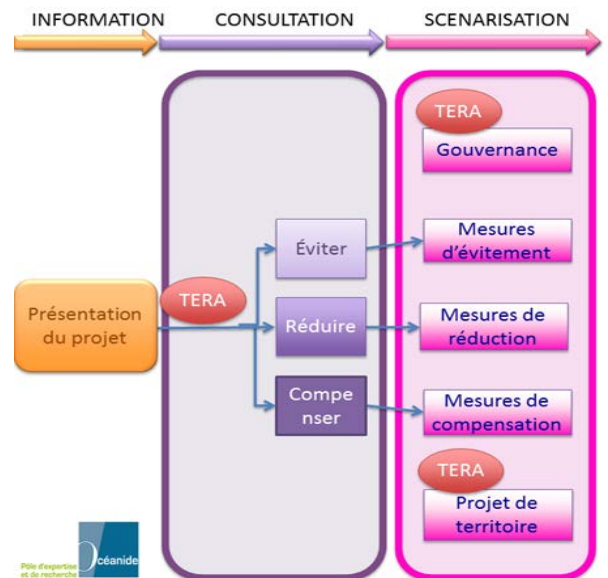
INFORMATION CONSULTATION SCENARISATION

TERA
Gouvernance

Éviter
Mesures d'évitement

Présentation du projet
TERA
Réduire
Mesures de réduction

Compe nser
Mesures de compensation

TERA
Projet de territoire

Pôle d'expertise et de recherche
Océanide